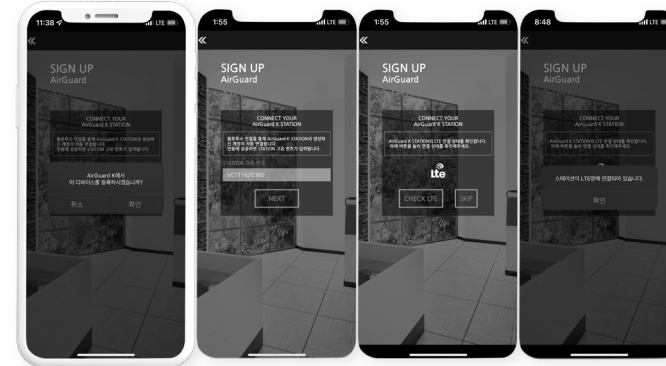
11:38 LTE
«
SIGN UP
AirGuard
CONNECT YOUR
AirGuard K STATION
블루투스 연결을 통해 AirGuard K STATION과 생성하신 계정이 자동 연결됩니다.
연동에 성공하면 STATION 고유 번호가 입력됩니다.
AirGuard K에서
이 디바이스를 등록하시겠습니까?
취소
확인

1:55 LTE
«
SIGN UP
AirGuard
CONNECT YOUR
AirGuard K STATION
블루투스 연결을 통해 AirGuard K STATION과 생성하신 계정이 자동 연결됩니다.
연동에 성공하면 STATION 고유 번호가 입력됩니다.
STATION 고유 번호
V0711620380
NEXT

1:55 LTE
«
SIGN UP
AirGuard
CONNECT YOUR
AirGuard K STATION
AirGuard K STATION의 LTE 연결 상태를 확인합니다.
아래 버튼을 눌러 연결 상태를 확인해주세요.
lte
CHECK LTE
SKIP

8:48 LTE
SIGN UP
AirGuard
CONNECT YOUR
AirGuard K STATION
AirGuard K STATION의 LTE 연결 상태를 확인합니다.
아래 버튼을 눌러 연결 상태를 확인해주세요.
스테이션이 LTE망에 연결되어 있습니다.
확인